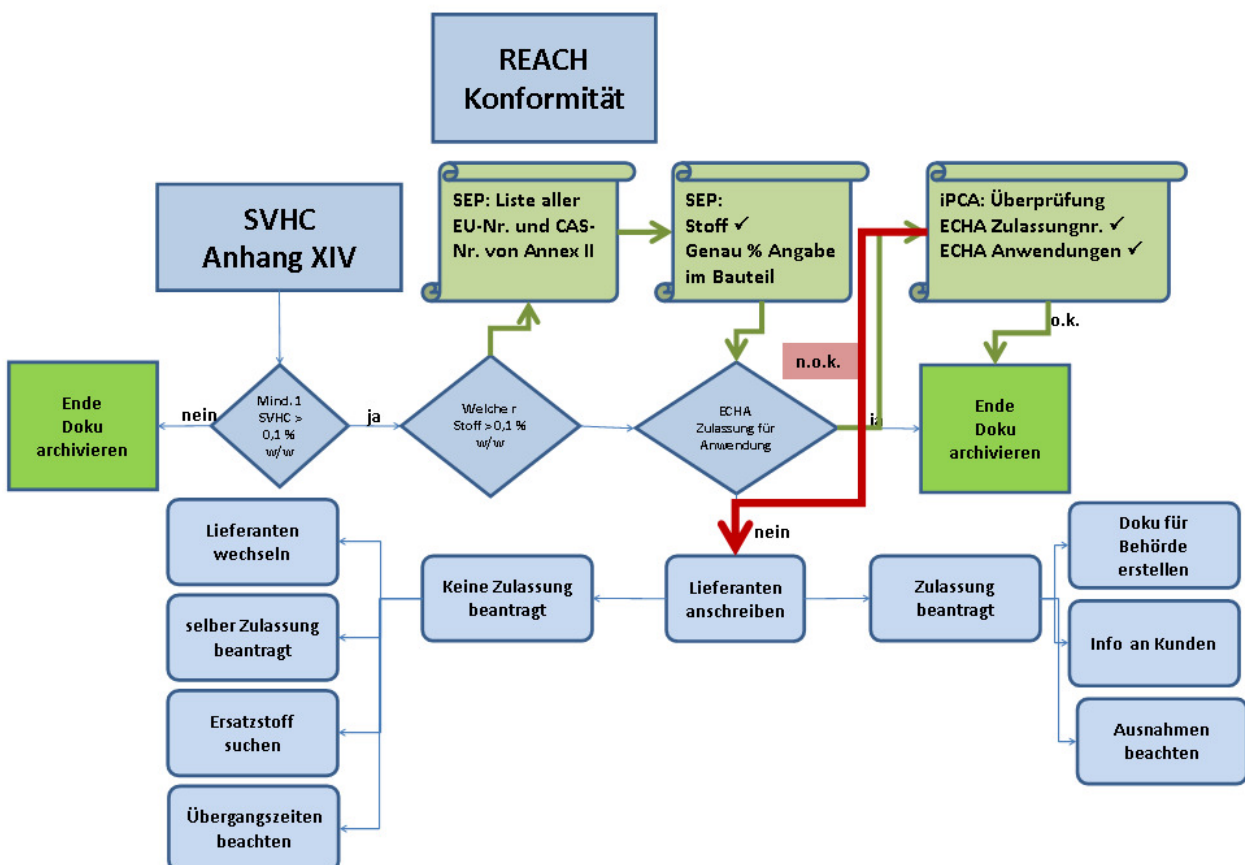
REACH Konformität

SVHC Anhang XIV

SEP: Liste aller EU-Nr. und CAS-Nr. von Annex II

SEP: Stoff ✓ Genau % Angabe im Bauteil

iPCA: Überprüfung ECHA Zulassungnr. ✓ ECHA Anwendungen ✓

o.k.

n.o.k.

Ende Doku archivieren

nein

Mind. 1 SVHC > 0,1 % w/w

ja

Welche r Stoff > 0,1 % w/w

ECHA Zulassung für Anwendung

ja

Ende Doku archivieren

nein

Lieferanten wechseln

selber Zulassung beantragt

Ersatzstoff suchen

Übergangszeiten beachten

Keine Zulassung beantragt

Lieferanten anschreiben

Zulassung beantragt

Doku für Behörde erstellen

Info an Kunden

Ausnahmen beachten